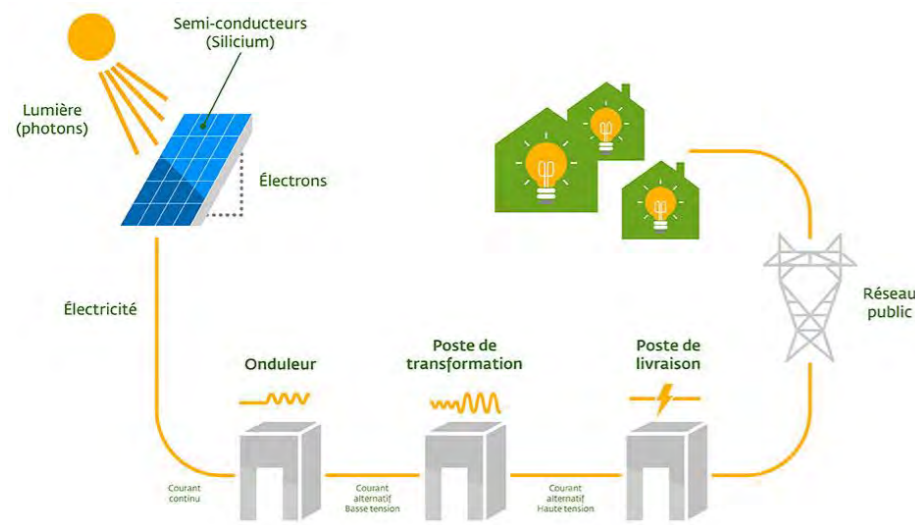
Semi-conducteurs (Silicium)

Lumière (photons)

Électrons

Électricité

Réseau public

Onduleur

Poste de transformation

Poste de livraison

Courant continu

Courant alternatif Basse tension

Courant alternatif Haute tension